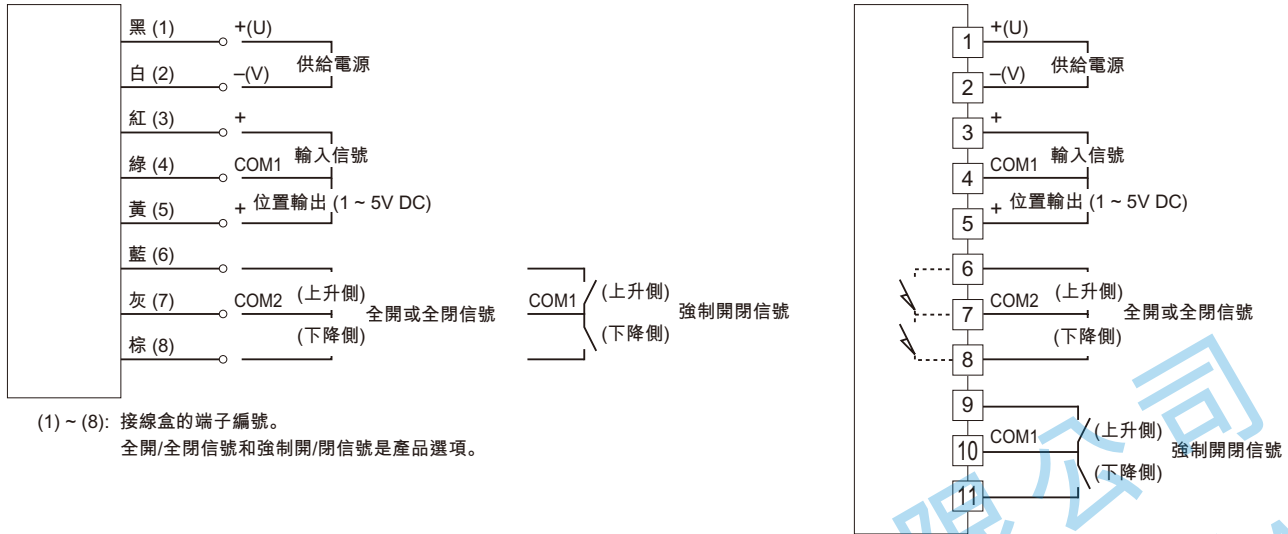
黑 (1)
+(U)
白 (2)
–(V)
供給電源
紅 (3)
+
綠 (4)
COM1
輸入信號
黃 (5)
+
位置輸出 (1 ~ 5V DC)
藍 (6)
灰 (7)
COM2
(上升側)
全開或全閉信號
棕 (8)
(下降側)
COM1
(上升側)
(下降側)
強制開閉信號

(1) ~ (8): 接線盒的端子編號。
全開/全閉信號和強制開/閉信號是產品選項。

1
+(U)
2
–(V)
供給電源
3
+
4
COM1
輸入信號
5
+
位置輸出 (1 ~ 5V DC)
6
7
COM2
(上升側)
全開或全閉信號
8
(下降側)
9
10
COM1
(上升側)
強制開閉信號
11
(下降側)